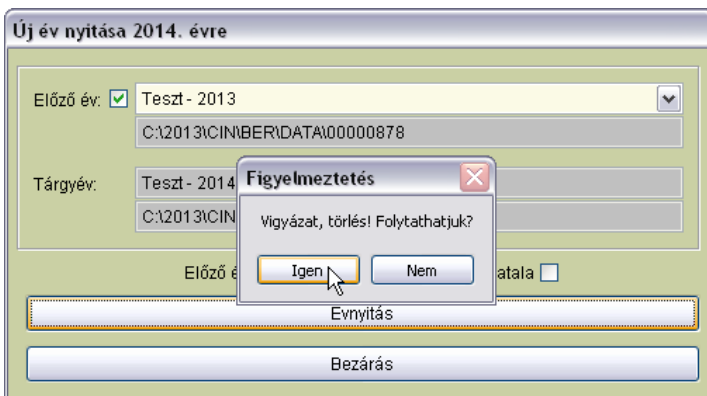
Új év nyitása 2014. évre

Előző év: Teszt - 2013

C:\2013\CIN\BER\DATA\00000878

Tárgyév: Teszt - 2014

C:\2013\CIN

Figyelmeztetés

Vigyázat, törlés! Folytathatjuk?

Igen Nem

Előző é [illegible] atala

Évnyitás

Bezárás